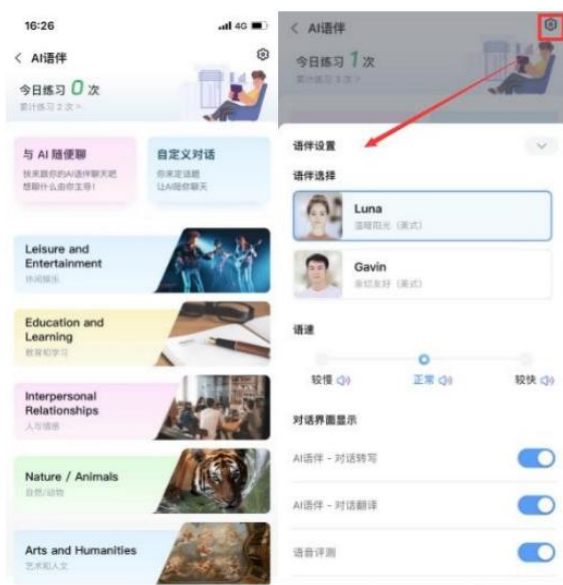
16:26

4G

< AI语伴

今日练习 0 次

累计练习 2 次 >

与 AI 随便聊

快来跟你的AI语伴聊天吧 想聊什么由你主导!

自定义对话

你来定话题 让AI陪你聊天

Leisure and Entertainment

休闲娱乐

Education and Learning

教育和学习

Interpersonal Relationships

人际情感

Nature / Animals

自然/动物

Arts and Humanities

艺术和人文

< AI语伴

今日练习 1 次

累计练习 3 次 >

语伴设置

语伴选择

Luna

温暖阳光（美式）

Gavin

亲切友好（美式）

语速

较慢

正常

较快

对话界面显示

AI语伴 - 对话转写

AI语伴 - 对话翻译

语音评测